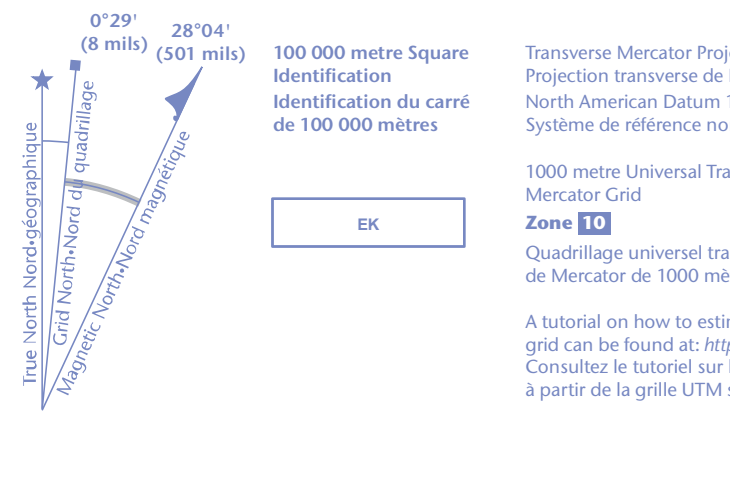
0°29'
(8 mils)
28°04'
(501 mils)

True North Nord•géographique
Grid North•Nord du quadrillage
Magnetic North•Nord magnétique

100 000 metre Square Identification
Identification du carré de 100 000 mètres

EK

Transverse Mercator Proj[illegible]
Projection transverse de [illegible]
North American Datum 1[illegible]
Système de référence no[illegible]

1000 metre Universal Tra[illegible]
Mercator Grid

Zone 10

Quadrillage universel tra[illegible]
de Mercator de 1000 mè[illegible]

A tutorial on how to estir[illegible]
grid can be found at: http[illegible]
Consultez le tutoriel sur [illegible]
à partir de la grille UTM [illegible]